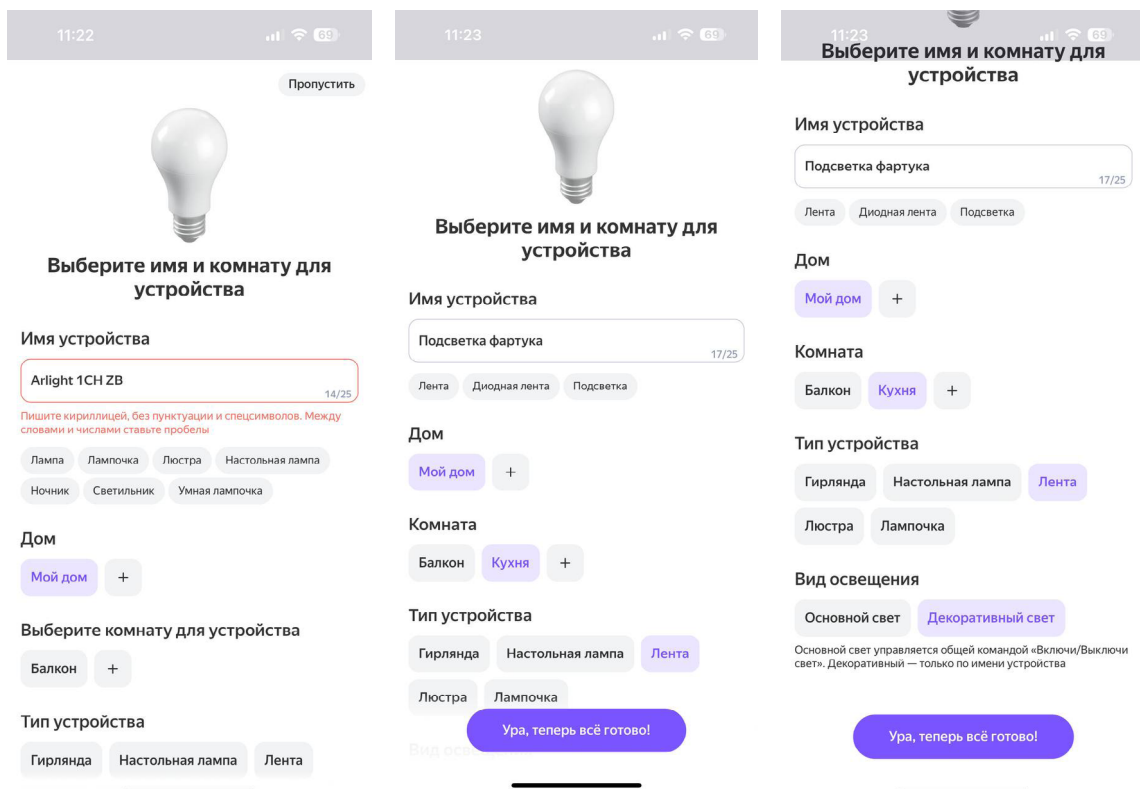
11:22

69

Пропустить

Выберите имя и комнату для устройства

Имя устройства

Arlight 1CH ZB

14/25

Пишите кириллицей, без пунктуации и спецсимволов. Между словами и числами ставьте пробелы

Лампа Лампочка Люстра Настольная лампа Ночник Светильник Умная лампочка

Дом

Мой дом +

Выберите комнату для устройства

Балкон +

Тип устройства

Гирлянда Настольная лампа Лента

11:23

69

Выберите имя и комнату для устройства

Имя устройства

Подсветка фартука

17/25

Лента Диодная лента Подсветка

Дом

Мой дом +

Комната

Балкон Кухня +

Тип устройства

Гирлянда Настольная лампа Лента

Люстра Лампочка

Ура, теперь всё готово!

Вид осве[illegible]

11:23

69

Выберите имя и комнату для устройства

Имя устройства

Подсветка фартука

17/25

Лента Диодная лента Подсветка

Дом

Мой дом +

Комната

Балкон Кухня +

Тип устройства

Гирлянда Настольная лампа Лента

Люстра Лампочка

Вид освещения

Основной свет Декоративный свет

Основной свет управляется общей командой «Включи/Выключи свет». Декоративный — только по имени устройства

Ура, теперь всё готово!